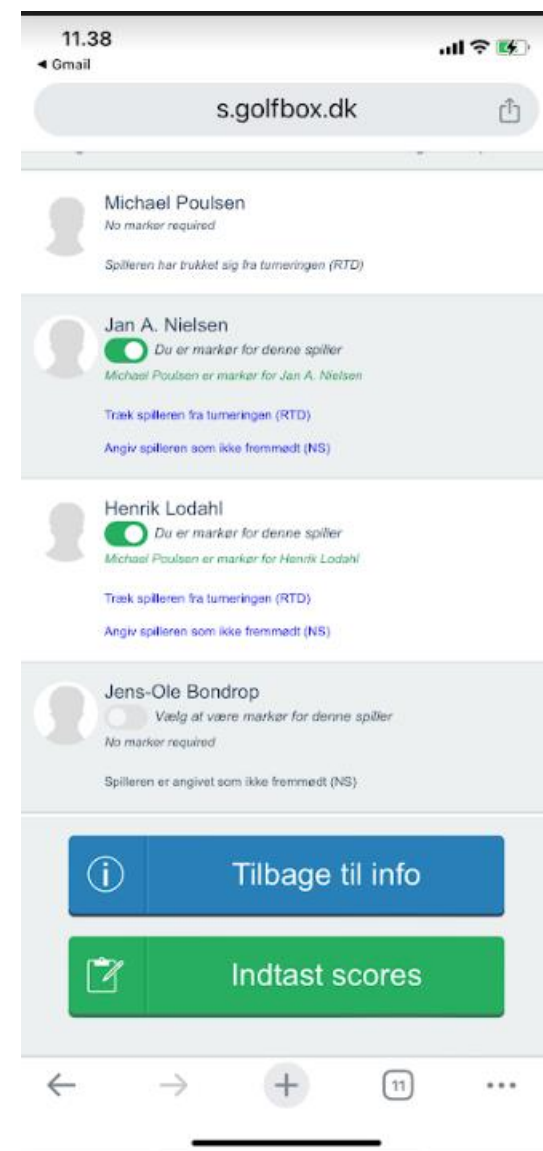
11.38
◂ Gmail

s.golfbox.dk

Michael Poulsen
No marker required

Spilleren har trukket sig fra turneringen (RTD)

Jan A. Nielsen
Du er markør for denne spiller
Michael Poulsen er markør for Jan A. Nielsen

Træk spilleren fra turneringen (RTD)

Angiv spilleren som ikke fremmødt (NS)

Henrik Lodahl
Du er markør for denne spiller
Michael Poulsen er markør for Henrik Lodahl

Træk spilleren fra turneringen (RTD)

Angiv spilleren som ikke fremmødt (NS)

Jens-Ole Bondrop
Vælg at være markør for denne spiller
No marker required

Spilleren er angivet som ikke fremmødt (NS)

Tilbage til info

Indtast scores

11